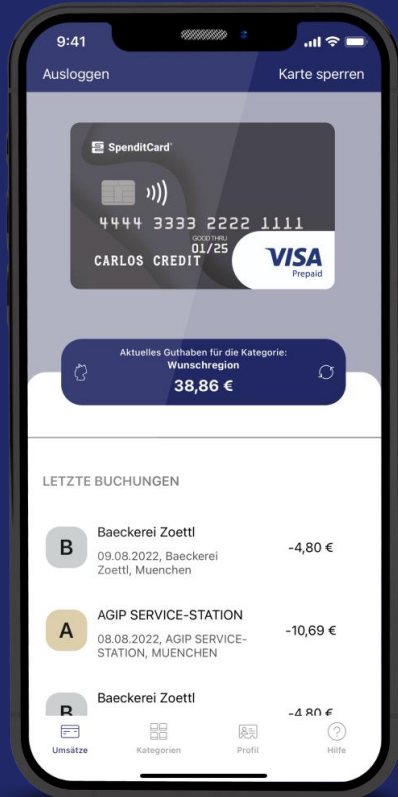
9:41

Ausloggen

Karte sperren

SpenditCard

4444 3333 2222 1111

GOOD THRU 01/25

CARLOS CREDIT

VISA Prepaid

Aktuelles Guthaben für die Kategorie: Wunschregion

38,86 €

LETZTE BUCHUNGEN

B

Baeckerei Zoettl

09.08.2022, Baeckerei Zoettl, Muenchen

-4,80 €

A

AGIP SERVICE-STATION

08.08.2022, AGIP SERVICE-STATION, MUENCHEN

-10,69 €

B

Baeckerei Zoettl

-4,80 €

Umsätze

Kategorien

Profil

Hilfe